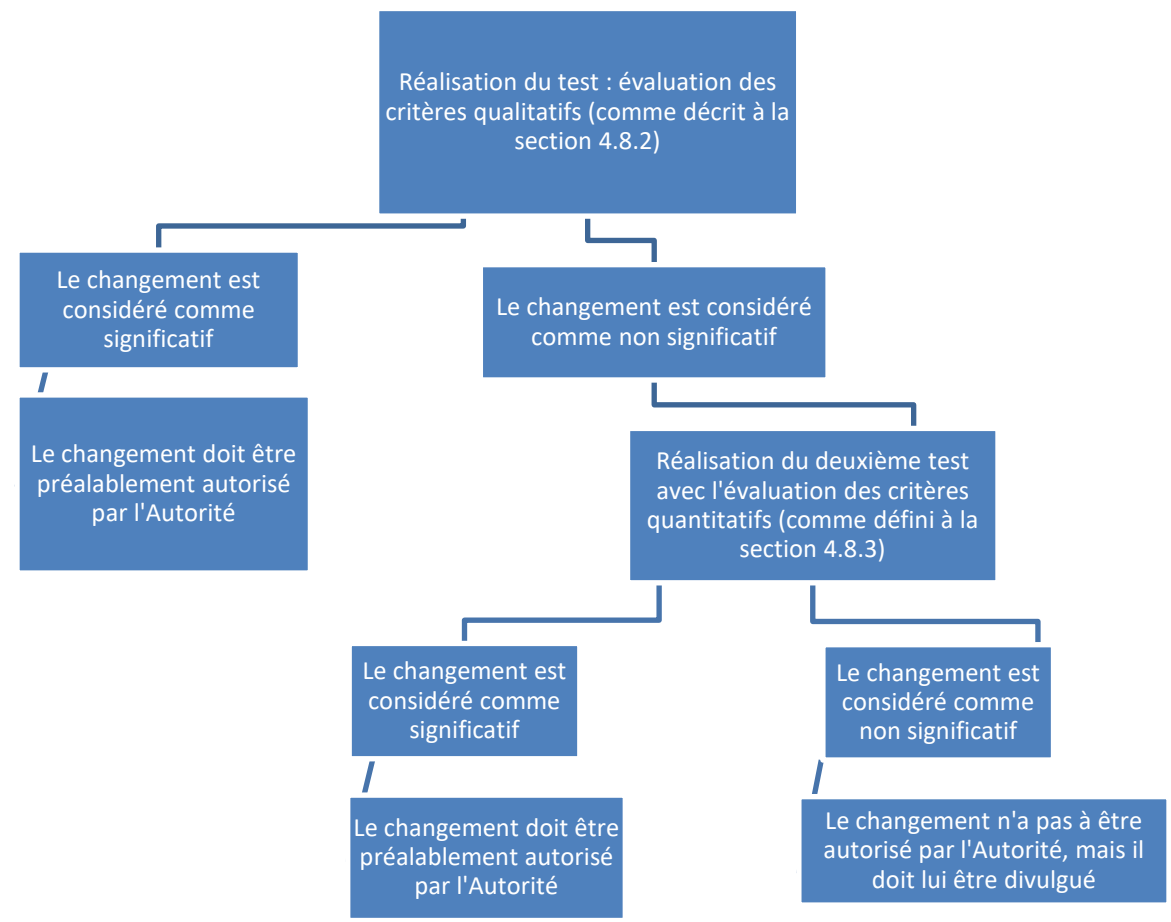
Réalisation du test : évaluation des critères qualitatifs (comme décrit à la section 4.8.2)

Le changement est considéré comme significatif

Le changement doit être préalablement autorisé par l'Autorité

Le changement est considéré comme non significatif

Réalisation du deuxième test avec l'évaluation des critères quantitatifs (comme défini à la section 4.8.3)

Le changement est considéré comme significatif

Le changement doit être préalablement autorisé par l'Autorité

Le changement est considéré comme non significatif

Le changement n'a pas à être autorisé par l'Autorité, mais il doit lui être divulgué